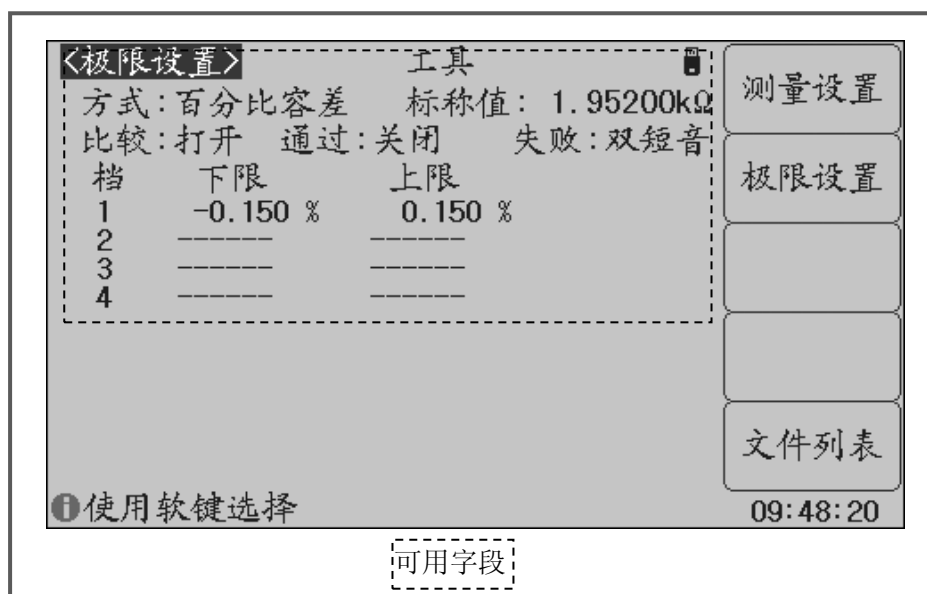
<极限设置> 工具

方式：百分比容差 标称值：1.95200kΩ

比较：打开 通过：关闭 失败：双短音

| 档 | 下限 | 上限 |
|---|---|---|
| 1 | -0.150 % | 0.150 % |
| 2 | ------ | ------ |
| 3 | ------ | ------ |
| 4 | ------ | ------ |

测量设置

极限设置

文件列表

使用软键选择

09:48:20

可用字段